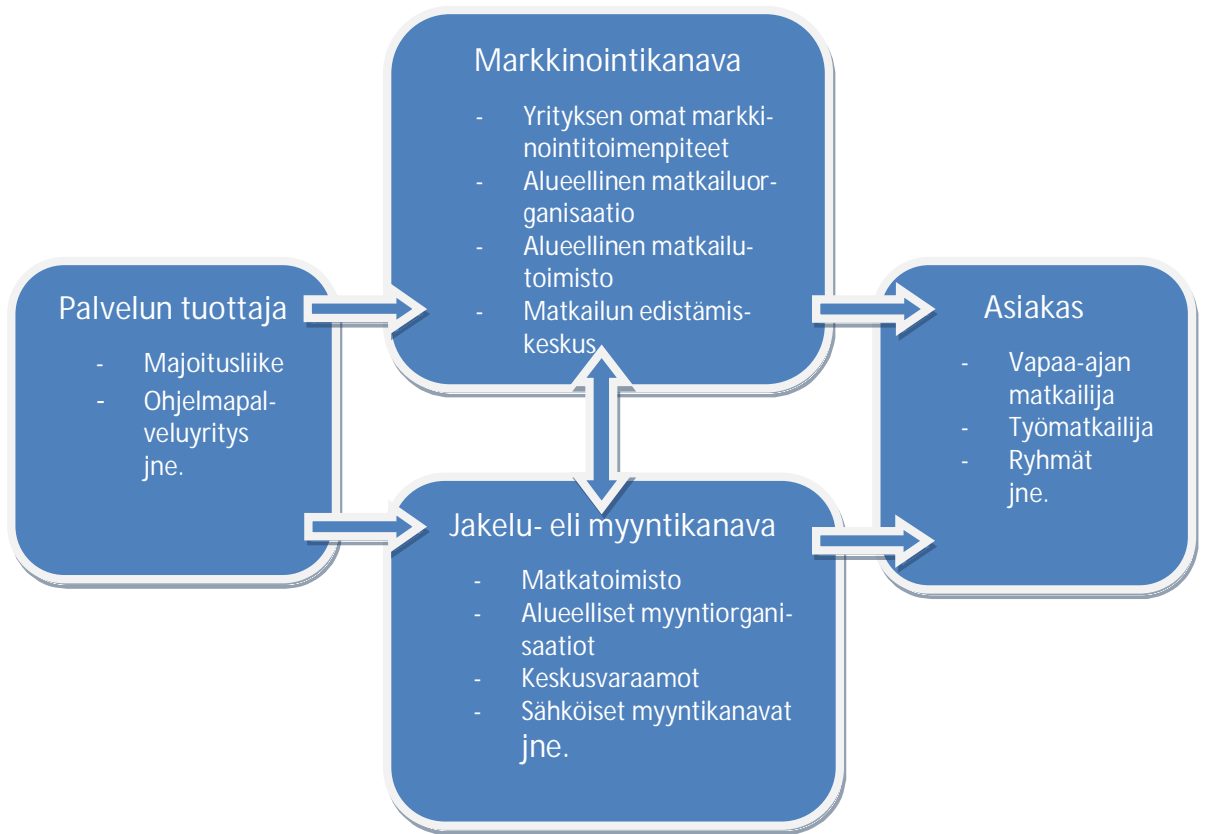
Markkinointikanava

- Yrityksen omat markkinointitoimenpiteet
- Alueellinen matkailuorganisaatio
- Alueellinen matkailutoimisto
- Matkailun edistämiskeskus

Palvelun tuottaja

- Majoitusliike
- Ohjelmapalveluyritys jne.

Asiakas

- Vapaa-ajan matkailija
- Työmatkailija
- Ryhmät jne.

Jakelu- eli myyntikanava

- Matkatoimisto
- Alueelliset myyntiorganisaatiot
- Keskusvaraamot
- Sähköiset myyntikanavat jne.